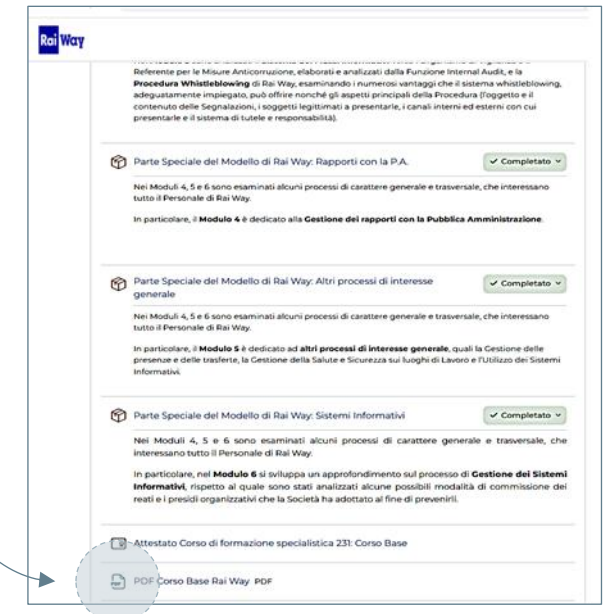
Rai Way

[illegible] Referente per le Misure Anticorruzione, elaborati e analizzati dalla Funzione Internal Audit, e la **Procedura Whistleblowing** di Rai Way, esaminando i numerosi vantaggi che il sistema whistleblowing, adeguatamente impiegato, può offrire nonché gli aspetti principali della Procedura (l'oggetto e il contenuto delle Segnalazioni, i soggetti legittimati a presentarle, i canali interni ed esterni con cui presentarle e il sistema di tutele e responsabilità).

Parte Speciale del Modello di Rai Way: Rapporti con la P.A.

✓ Completato

Nei Moduli 4, 5 e 6 sono esaminati alcuni processi di carattere generale e trasversale, che interessano tutto il Personale di Rai Way.

In particolare, il **Modulo 4** è dedicato alla **Gestione dei rapporti con la Pubblica Amministrazione**.

Parte Speciale del Modello di Rai Way: Altri processi di interesse generale

✓ Completato

Nei Moduli 4, 5 e 6 sono esaminati alcuni processi di carattere generale e trasversale, che interessano tutto il Personale di Rai Way.

In particolare, il **Modulo 5** è dedicato ad **altri processi di interesse generale**, quali la Gestione delle presenze e delle trasferte, la Gestione della Salute e Sicurezza sui luoghi di Lavoro e l'Utilizzo dei Sistemi Informativi.

Parte Speciale del Modello di Rai Way: Sistemi Informativi

✓ Completato

Nei Moduli 4, 5 e 6 sono esaminati alcuni processi di carattere generale e trasversale, che interessano tutto il Personale di Rai Way.

In particolare, nel **Modulo 6** si sviluppa un approfondimento sul processo di **Gestione dei Sistemi Informativi**, rispetto al quale sono stati analizzati alcune possibili modalità di commissione dei reati e i presidi organizzativi che la Società ha adottato al fine di prevenirli.

Attestato Corso di formazione specialistica 231: Corso Base

PDF Corso Base Rai Way PDF